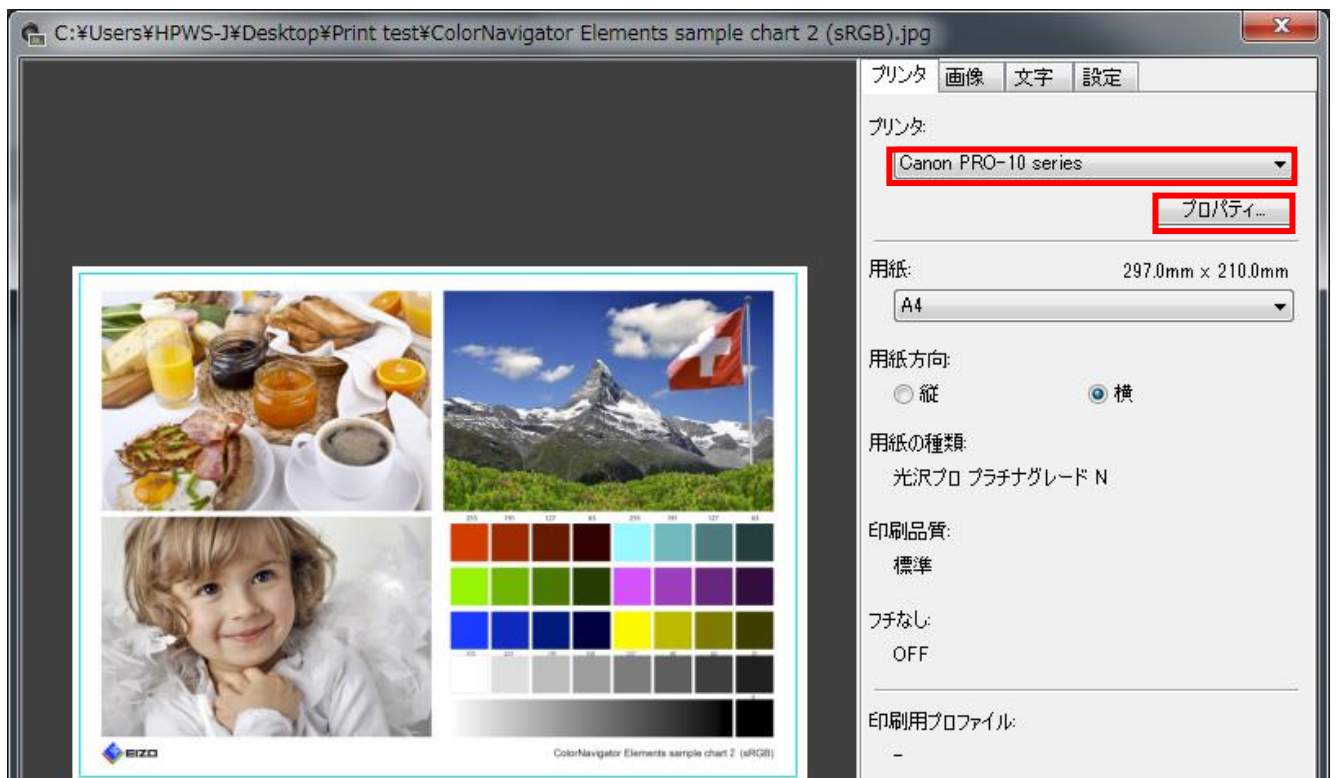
C:¥Users¥HPWS-J¥Desktop¥Print test¥ColorNavigator Elements sample chart 2 (sRGB).jpg

プリンタ
画像
文字
設定

プリンタ:
Canon PRO-10 series
プロパティ...

用紙:
297.0mm x 210.0mm
A4

用紙方向:
縦
横

用紙の種類:
光沢プロ プラチナグレード N

印刷品質:
標準

フチなし:
OFF

印刷用プロファイル:
-

EIZO
ColorNavigator Elements sample chart 2 (sRGB)